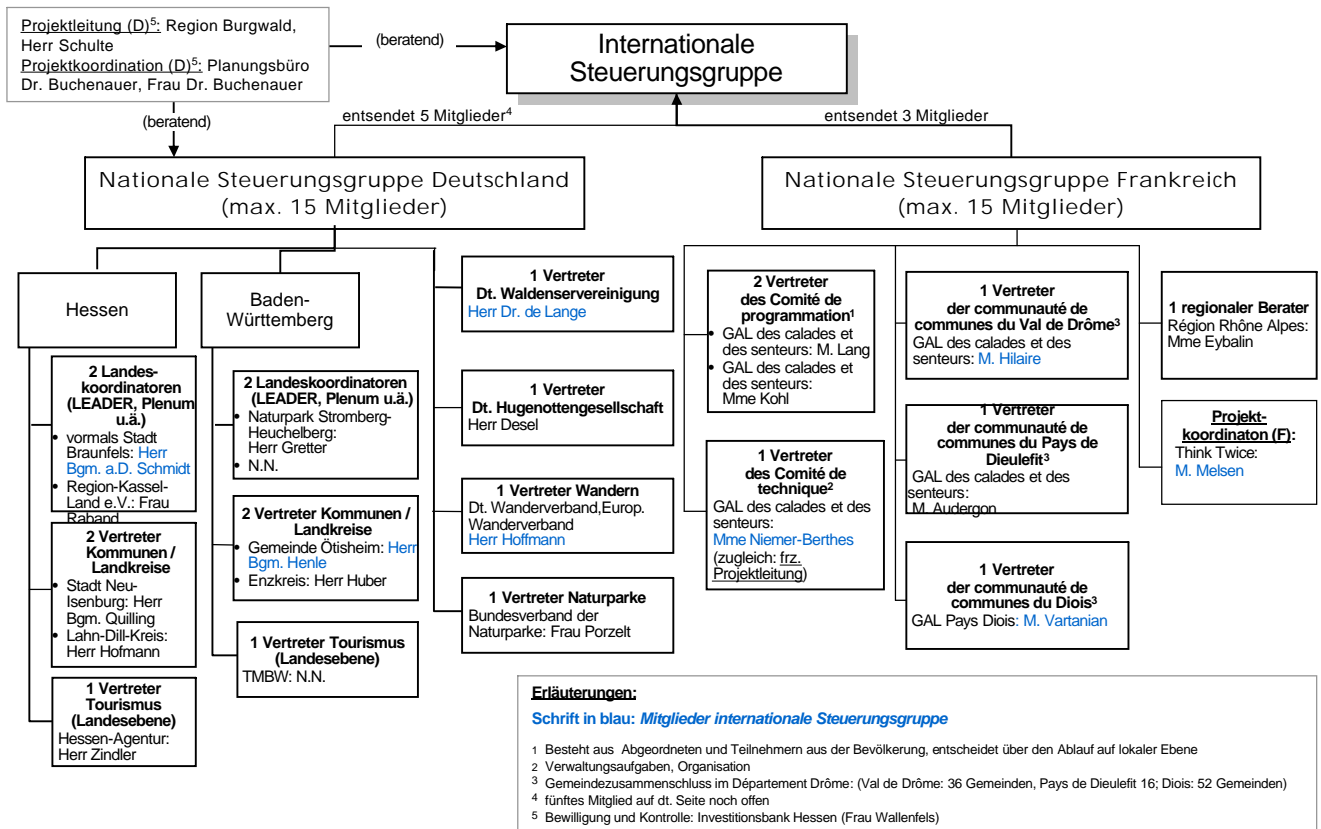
Projektleitung (D)$^5$: Region Burgwald, Herr Schulte
Projektkoordination (D)$^5$: Planungsbüro Dr. Buchenauer, Frau Dr. Buchenauer

(beratend)

Internationale Steuerungsgruppe

(beratend)

entsendet 5 Mitglieder$^4$

entsendet 3 Mitglieder

Nationale Steuerungsgruppe Deutschland (max. 15 Mitglieder)

Nationale Steuerungsgruppe Frankreich (max. 15 Mitglieder)

Hessen

Baden-Württemberg

2 Landeskoordinatoren (LEADER, Plenum u.ä.)
• vormals Stadt Braunfels: Herr Bgm. a.D. Schmidt
• Region-Kassel-Land e.V.: Frau Raband

2 Vertreter Kommunen / Landkreise
• Stadt Neu-Isenburg: Herr Bgm. Quilling
• Lahn-Dill-Kreis: Herr Hofmann

1 Vertreter Tourismus (Landesebene)
Hessen-Agentur: Herr Zindler

2 Landeskoordinatoren (LEADER, Plenum u.ä.)
• Naturpark Stromberg-Heuchelberg: Herr Gretter
• N.N.

2 Vertreter Kommunen / Landkreise
• Gemeinde Ötisheim: Herr Bgm. Henle
• Enzkreis: Herr Huber

1 Vertreter Tourismus (Landesebene)
TMBW: N.N.

1 Vertreter Dt. Waldenservereinigung
Herr Dr. de Lange

1 Vertreter Dt. Hugenottengesellschaft
Herr Desel

1 Vertreter Wandern
Dt. Wanderverband,Europ. Wanderverband
Herr Hoffmann

1 Vertreter Naturparke
Bundesverband der Naturparke: Frau Porzelt

2 Vertreter des Comité de programmation$^1$
• GAL des calades et des senteurs: M. Lang
• GAL des calades et des senteurs: Mme Kohl

1 Vertreter des Comité de technique$^2$
GAL des calades et des senteurs:
Mme Niemer-Berthes
(zugleich: frz. Projektleitung)

1 Vertreter der communauté de communes du Val de Drôme$^3$
GAL des calades et des senteurs: M. Hilaire

1 Vertreter der communauté de communes du Pays de Dieulefit$^3$
GAL des calades et des senteurs:
M. Audergon

1 Vertreter der communauté de communes du Diois$^3$
GAL Pays Diois: M. Vartanian

1 regionaler Berater
Région Rhône Alpes: Mme Eybalin

Projekt-koordinaton (F):
Think Twice:
M. Melsen

Erläuterungen:

Schrift in blau: Mitglieder internationale Steuerungsgruppe

1 Besteht aus Abgeordneten und Teilnehmern aus der Bevölkerung, entscheidet über den Ablauf auf lokaler Ebene
2 Verwaltungsaufgaben, Organisation
3 Gemeindezusammenschluss im Département Drôme: (Val de Drôme: 36 Gemeinden, Pays de Dieulefit 16; Diois: 52 Gemeinden)
4 fünftes Mitglied auf dt. Seite noch offen
5 Bewilligung und Kontrolle: Investitionsbank Hessen (Frau Wallenfels)